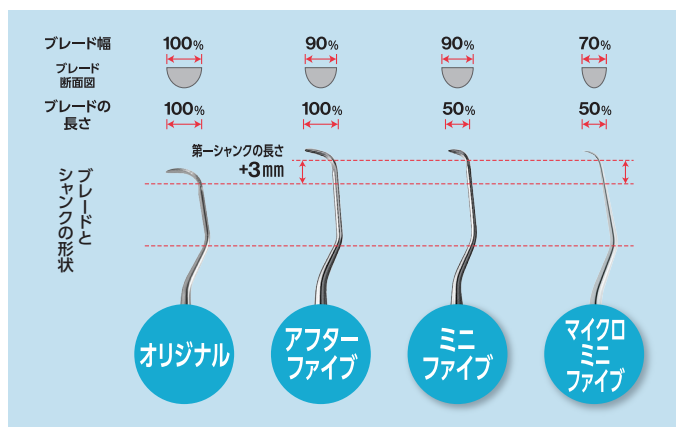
ブレード幅

100%

90%

90%

70%

ブレード断面図

ブレードの長さ

100%

100%

50%

50%

第一シャンクの長さ +3mm

ブレードとシャンクの形状

オリジナル

アフターファイブ

ミニファイブ

マイクロミニファイブ